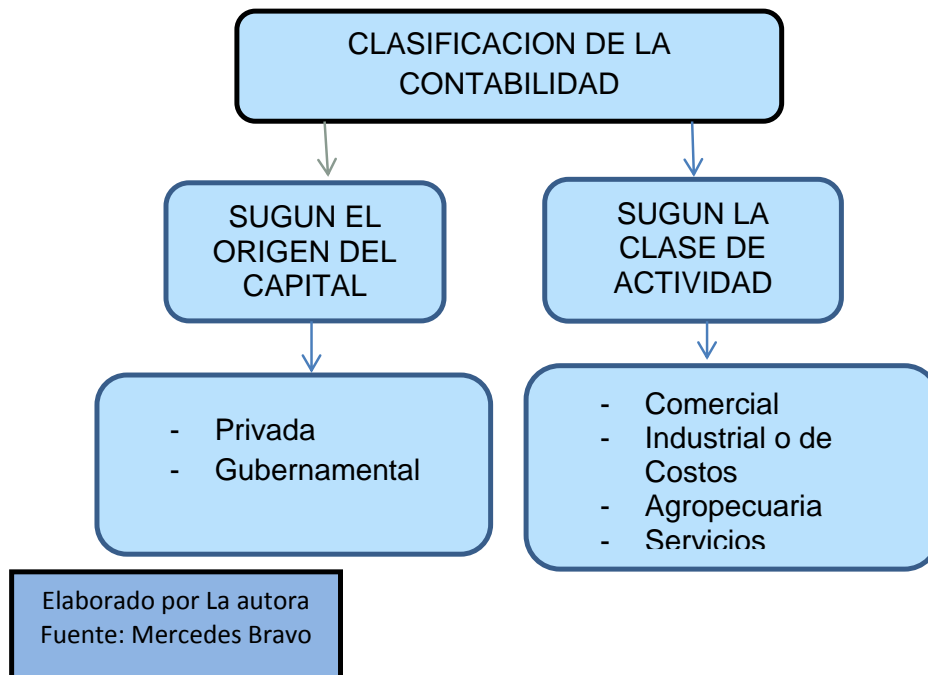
CLASIFICACION DE LA CONTABILIDAD

SUGUN EL ORIGEN DEL CAPITAL

- Privada
- Gubernamental

SUGUN LA CLASE DE ACTIVIDAD

- Comercial
- Industrial o de Costos
- Agropecuaria
- Servicios

Elaborado por La autora
Fuente: Mercedes Bravo